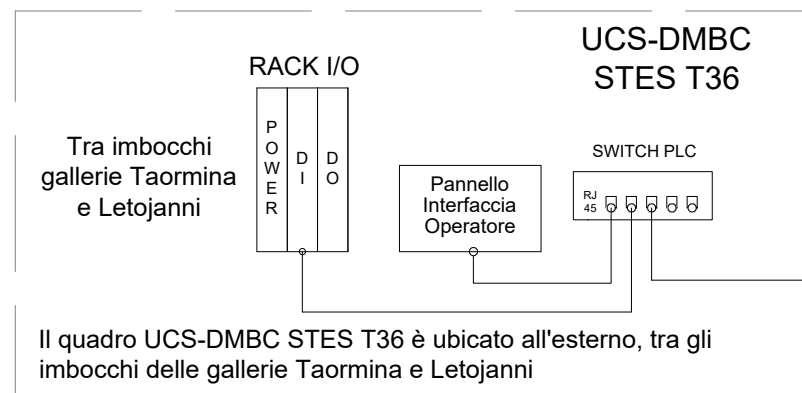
UCS-DMBC
STES T36

RACK I/O

Tra imbocchi gallerie Taormina e Letojanni

P
O
W
E
R

D
I

D
O

SWITCH PLC

Pannello Interfaccia Operatore

RJ
45

Il quadro UCS-DMBC STES T36 è ubicato all'esterno, tra gli imbocchi delle gallerie Taormina e Letojanni